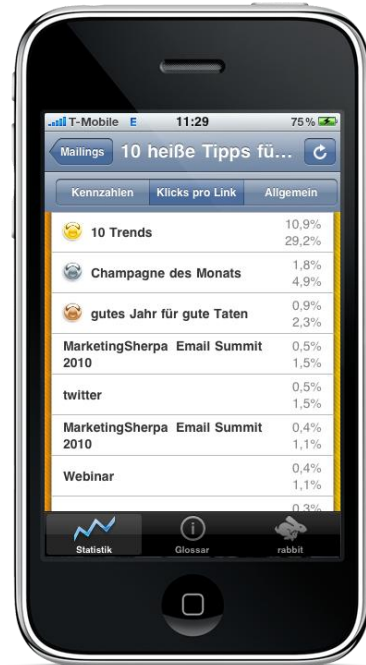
T-Mobile E 11:29 75 %

Mailings 10 heiße Tipps fü...

Kennzahlen Klicks pro Link Allgemein

10 Trends 10,9% 29,2%

Champagne des Monats 1,8% 4,9%

gutes Jahr für gute Taten 0,9% 2,3%

MarketingSherpa Email Summit 2010 0,5% 1,5%

twitter 0,5% 1,5%

MarketingSherpa Email Summit 2010 0,4% 1,1%

Webinar 0,4% 1,1%

0,3%

Statistik Glossar rabbit